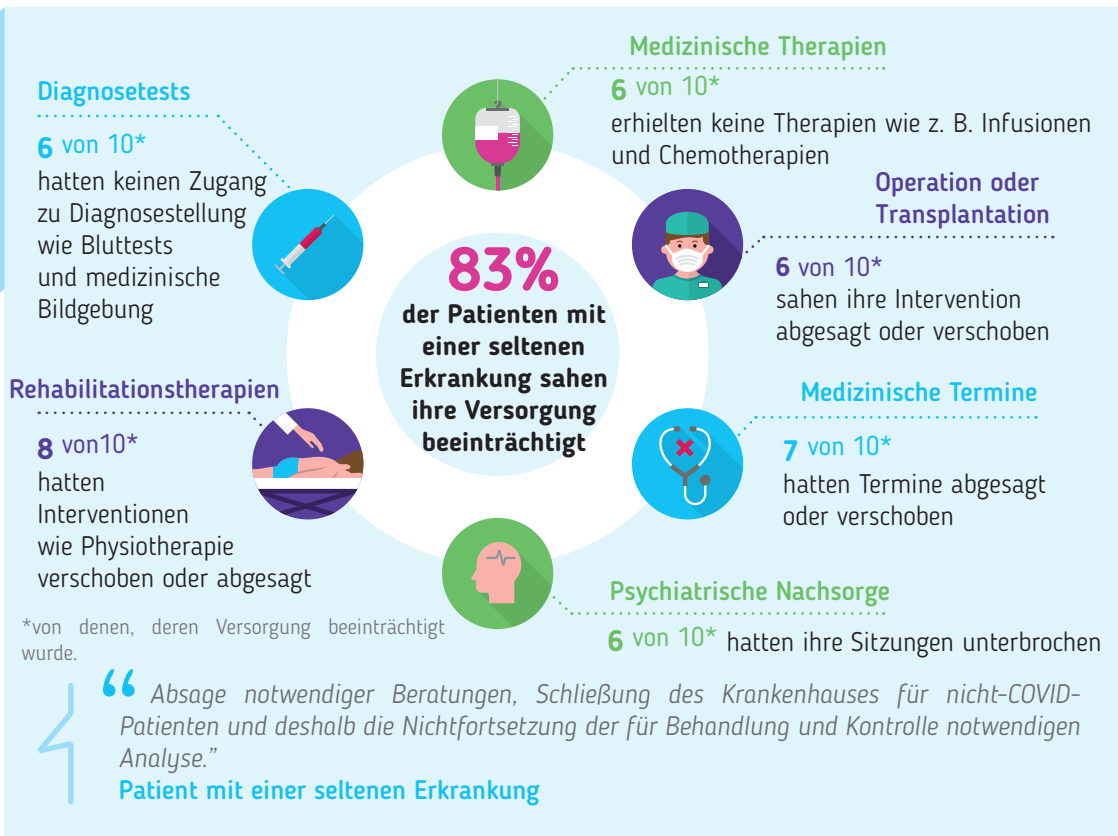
Diagnosetests

6 von 10*
hatten keinen Zugang zu Diagnosestellung wie Bluttests und medizinische Bildgebung

Medizinische Therapien

6 von 10*
erhielten keine Therapien wie z. B. Infusionen und Chemotherapien

Operation oder Transplantation

6 von 10*
sahen ihre Intervention abgesagt oder verschoben

83%
der Patienten mit einer seltenen Erkrankung sahen ihre Versorgung beeinträchtigt

Rehabilitationstherapien

8 von10*
hatten Interventionen wie Physiotherapie verschoben oder abgesagt

Medizinische Termine

7 von 10*
hatten Termine abgesagt oder verschoben

Psychiatrische Nachsorge

6 von 10* hatten ihre Sitzungen unterbrochen

*von denen, deren Versorgung beeinträchtigt wurde.

“ Absage notwendiger Beratungen, Schließung des Krankenhauses für nicht-COVID-Patienten und deshalb die Nichtfortsetzung der für Behandlung und Kontrolle notwendigen Analyse.”
Patient mit einer seltenen Erkrankung